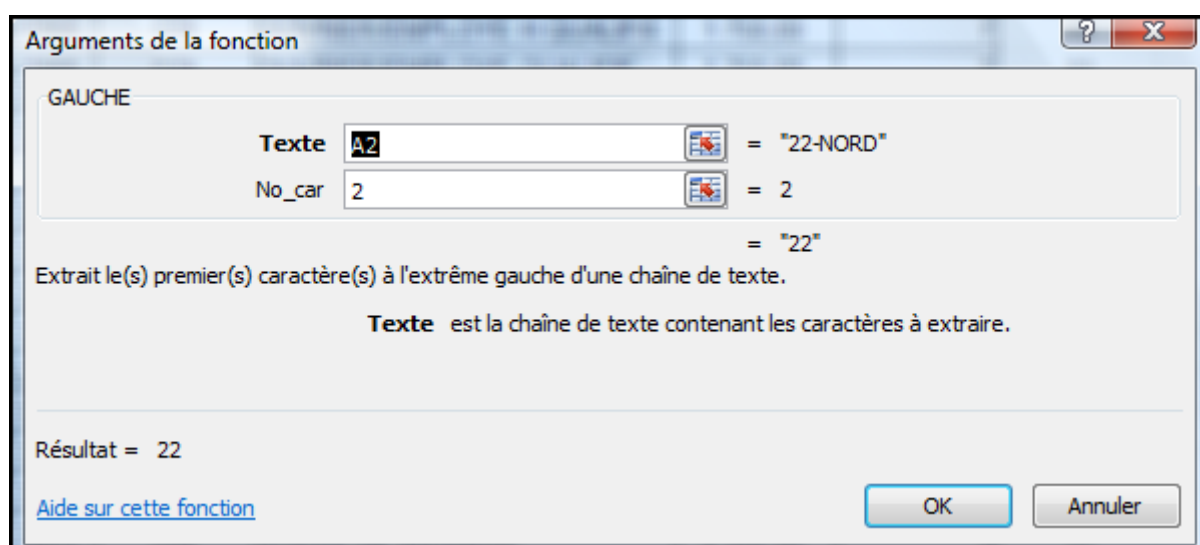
Arguments de la fonction

? X

GAUCHE

Texte A2 = "22-NORD"

No_car 2 = 2

= "22"

Extrait le(s) premier(s) caractère(s) à l'extrême gauche d'une chaîne de texte.

Texte est la chaîne de texte contenant les caractères à extraire.

Résultat = 22

Aide sur cette fonction

OK

Annuler